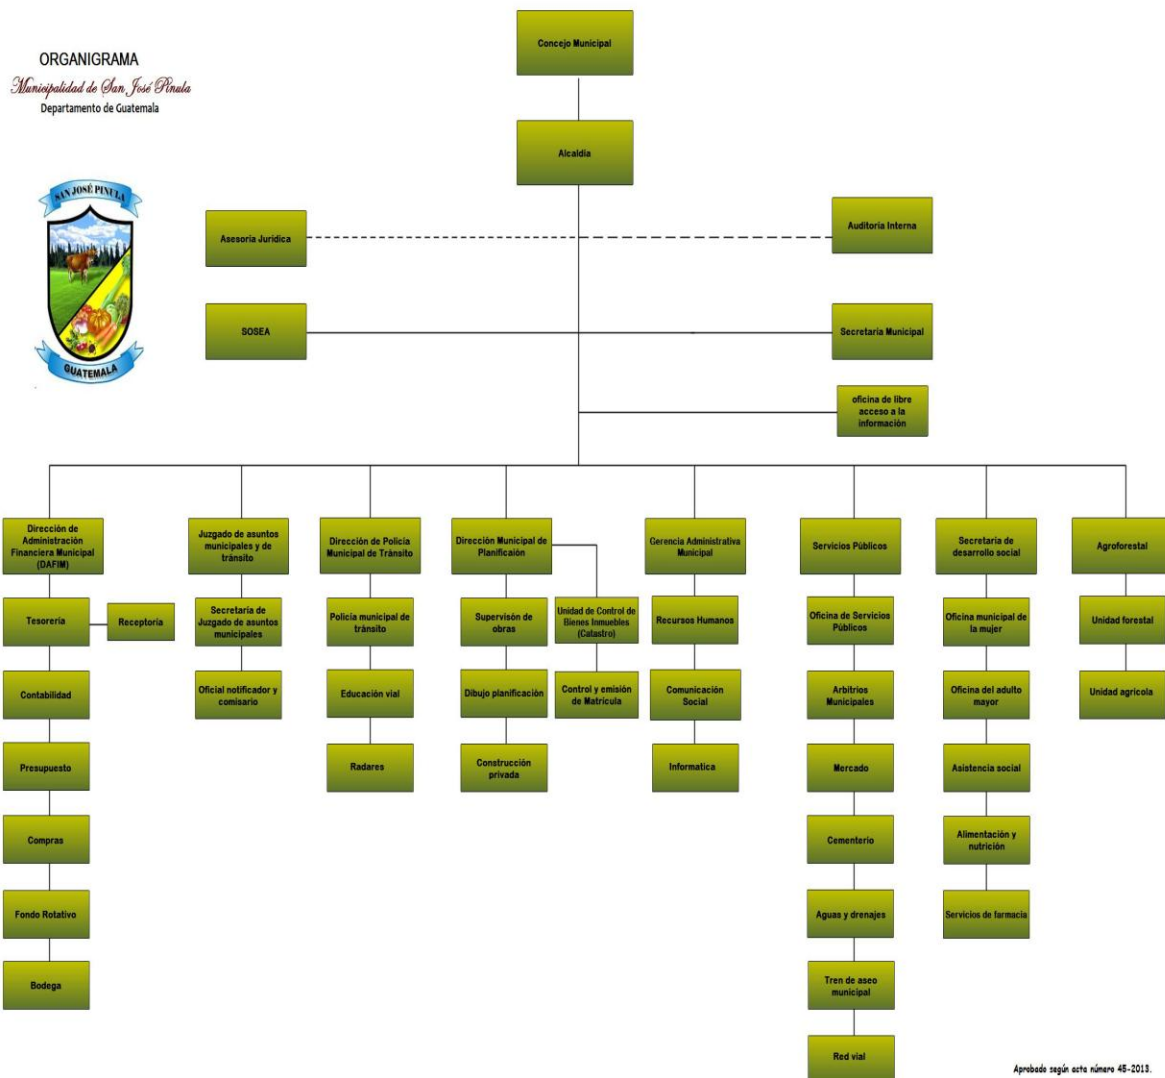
ORGANIGRAMA
Municipalidad de San José Pinula
Departamento de Guatemala

SAN JOSÉ PINULA
GUATEMALA

Concejo Municipal

Alcaldía

Asesoría Jurídica

Auditoría Interna

SOSEA

Secretaría Municipal

oficina de libre acceso a la información

Dirección de Administración Financiera Municipal (DAFIM)

Tesorería

Receptoría

Contabilidad

Presupuesto

Compras

Fondo Rotativo

Bodega

Juzgado de asuntos municipales y de tránsito

Secretaría de Juzgado de asuntos municipales

Oficial notificador y comisario

Dirección de Policía Municipal de Tránsito

Policía municipal de tránsito

Educación vial

Radares

Dirección Municipal de Planificación

Supervisón de obras

Dibujo planificación

Construcción privada

Unidad de Control de Bienes Inmuebles (Catastro)

Control y emisión de Matrícula

Gerencia Administrativa Municipal

Recursos Humanos

Comunicación Social

Informatica

Servicios Públicos

Oficina de Servicios Públicos

Arbitrios Municipales

Mercado

Cementerio

Aguas y drenajes

Tren de aseo municipal

Red vial

Secretaría de desarrollo social

Oficina municipal de la mujer

Oficina del adulto mayor

Asistencia social

Alimentación y nutrición

Servicios de farmacia

Agroforestal

Unidad forestal

Unidad agrícola

Aprobado según acta número 45-2013.